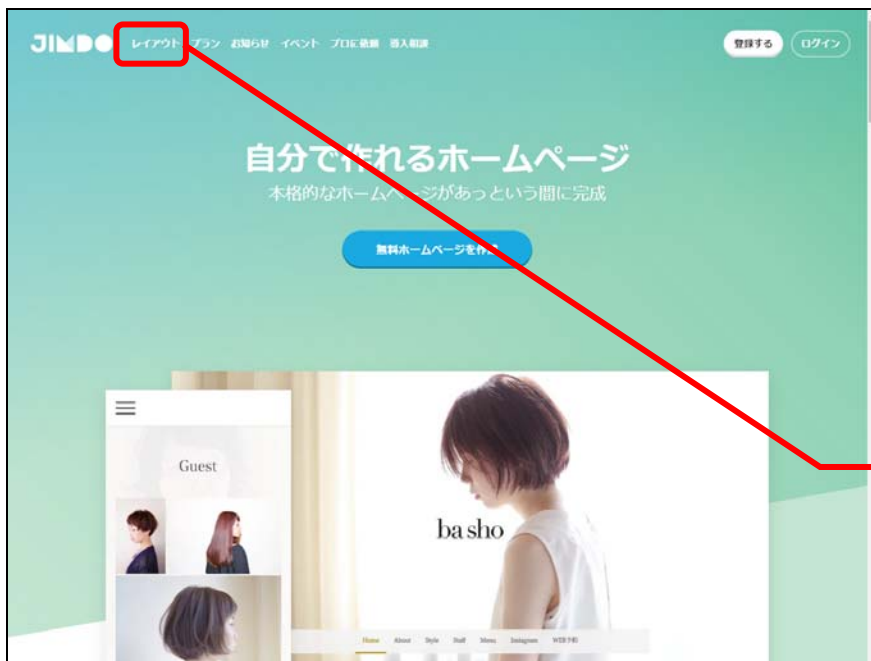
JIMDO レイアウト プラン お知らせ イベント プロに依頼 導入相談

登録する ログイン

自分で作れるホームページ

本格的なホームページがあっという間に完成

無料ホームページを作る

Guest

ba sho

Home About Style Staff Menu Instagram WEB予約